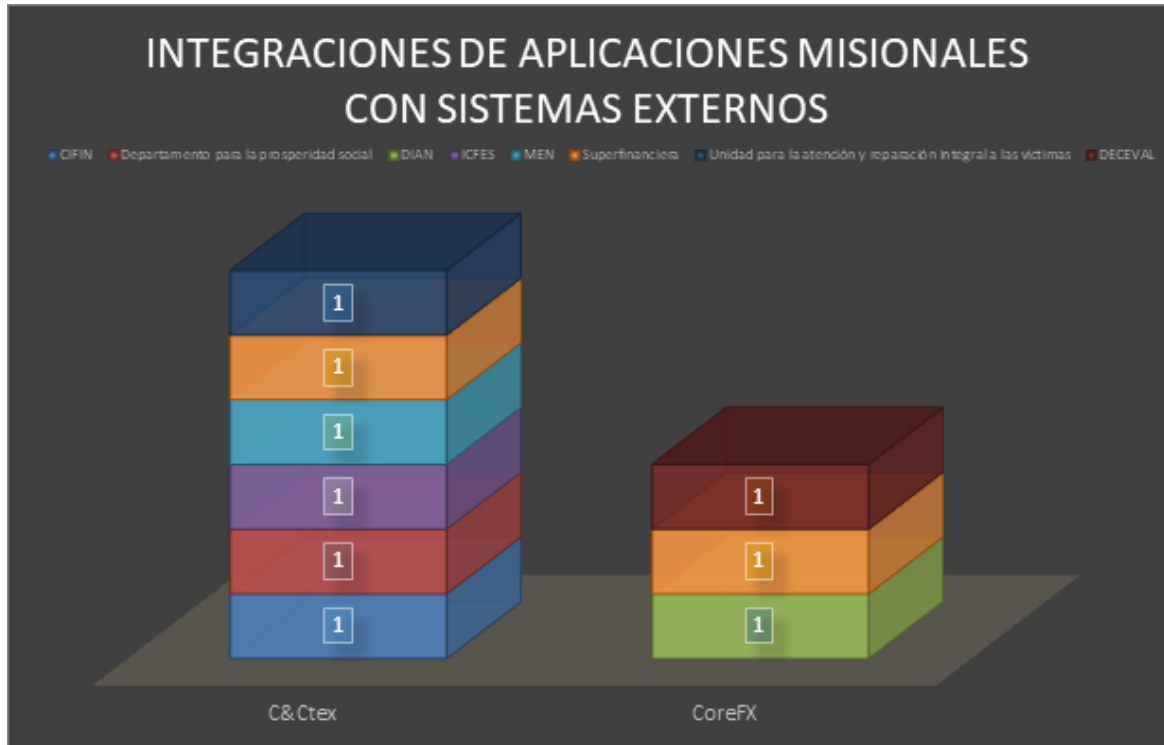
INTEGRACIONES DE APLICACIONES MISIONALES CON SISTEMAS EXTERNOS

CIFIN, Departamento para la prosperidad social, DIAN, ICFES, MEN, Superfinanciera, Unidad para la atención y reparación integral a las victimas, DECEVAL

1
1
1
1
1
1

1
1
1

C&Ctex
CoreFX